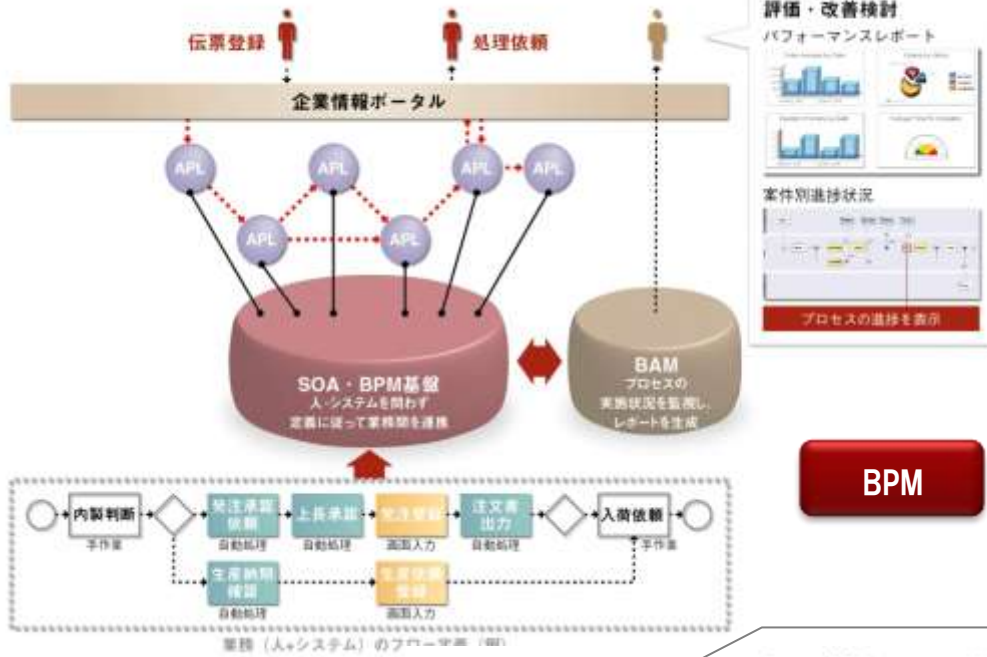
伝票登録

処理依頼

評価・改善検討

パフォーマンスレポート

企業情報ポータル

APL

APL

APL

APL

APL

APL

案件別進捗状況

プロセスの進捗を表示

SOA・BPM基盤
人・システムを問わず
定義に従って業務間を連携

BAM
プロセスの
実施状況を監視し、
レポートを生成

BPM

内製判断
手作業

発注承認依頼
自動処理

上長承認
自動処理

発注登録
画面入力

注文書出力
自動処理

入荷依頼
手作業

生産納期確認
自動処理

生産依頼登録
画面入力

業務（人+システム）のフロー定義（例）